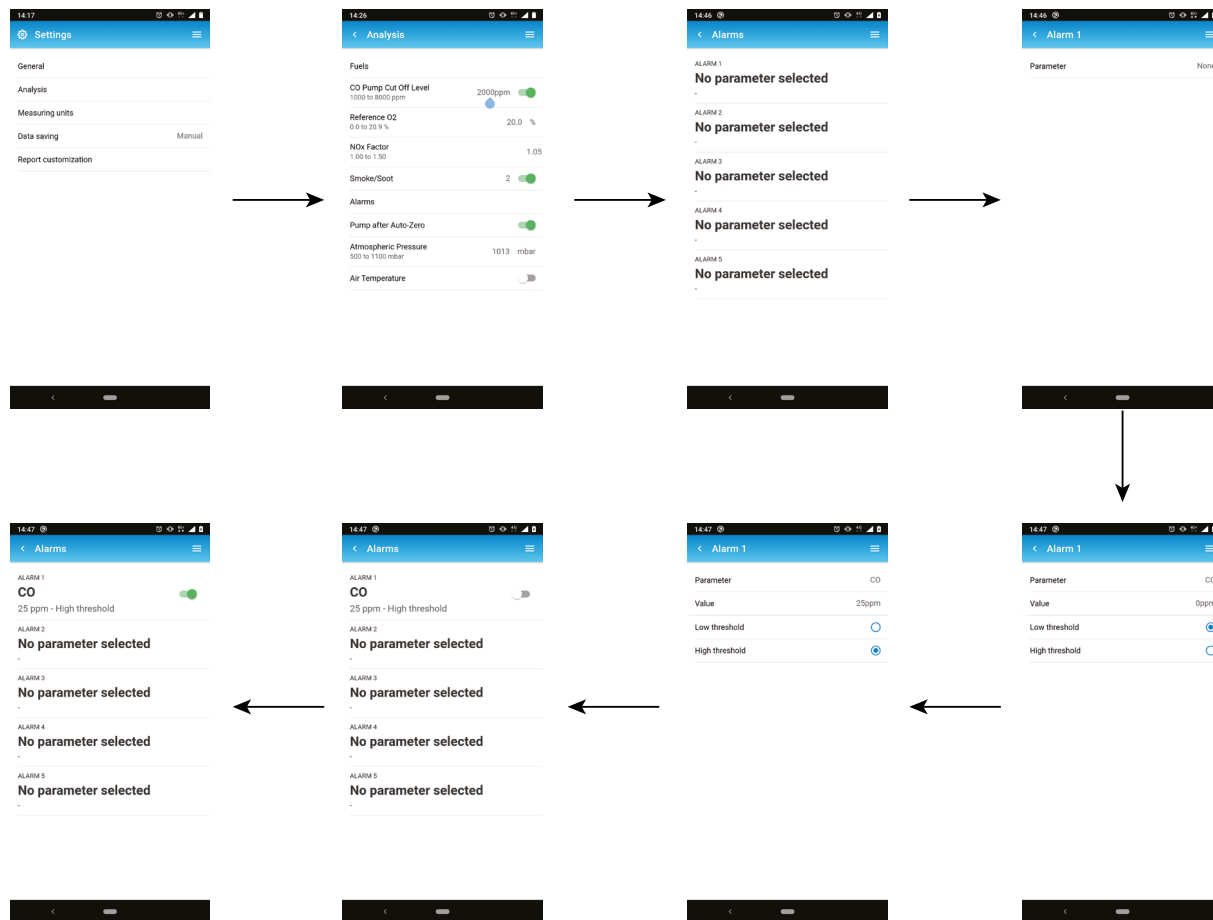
14:17
Settings
General
Analysis
Measuring units
Data saving Manual
Report customization

14:26
Analysis
Fuels
CO Pump Cut Off Level
1000 to 8000 ppm
2000ppm
Reference O2
0.0 to 20.9 %
20.0 %
NOx Factor
1.00 to 1.50
1.05
Smoke/Soot 2
Alarms
Pump after Auto-Zero
Atmospheric Pressure
500 to 1100 mbar
1013 mbar
Air Temperature

14:46
Alarms
ALARM 1
No parameter selected
-
ALARM 2
No parameter selected
-
ALARM 3
No parameter selected
-
ALARM 4
No parameter selected
-
ALARM 5
No parameter selected
-

14:46
Alarm 1
Parameter None

14:47
Alarm 1
Parameter CO
Value 0ppm
Low threshold
High threshold

14:47
Alarm 1
Parameter CO
Value 25ppm
Low threshold
High threshold

14:47
Alarms
ALARM 1
CO
25 ppm - High threshold
ALARM 2
No parameter selected
-
ALARM 3
No parameter selected
-
ALARM 4
No parameter selected
-
ALARM 5
No parameter selected
-

14:47
Alarms
ALARM 1
CO
25 ppm - High threshold
ALARM 2
No parameter selected
-
ALARM 3
No parameter selected
-
ALARM 4
No parameter selected
-
ALARM 5
No parameter selected
-